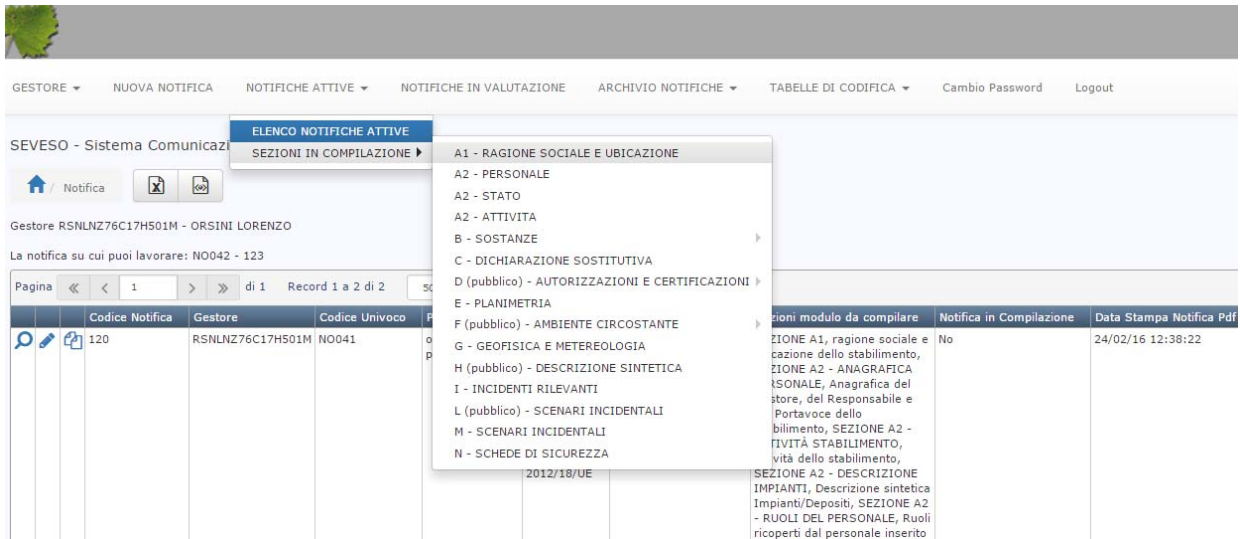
GESTORE ▾ NUOVA NOTIFICA NOTIFICHE ATTIVE ▾ NOTIFICHE IN VALUTAZIONE ARCHIVIO NOTIFICHE ▾ TABELLE DI CODIFICA ▾ Cambio Password Logout

ELENCO NOTIFICHE ATTIVE
SEZIONI IN COMPILAZIONE ▸

A1 - RAGIONE SOCIALE E UBICAZIONE
A2 - PERSONALE
A2 - STATO
A2 - ATTIVITA
B - SOSTANZE
C - DICHIARAZIONE SOSTITUTIVA
D (pubblico) - AUTORIZZAZIONI E CERTIFICAZIONI
E - PLANIMETRIA
F (pubblico) - AMBIENTE CIRCOSTANTE
G - GEOFISICA E METEREOLOGIA
H (pubblico) - DESCRIZIONE SINTETICA
I - INCIDENTI RILEVANTI
L (pubblico) - SCENARI INCIDENTALI
M - SCENARI INCIDENTALI
N - SCHEDE DI SICUREZZA

SEVESO - Sistema Comunicazi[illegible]

Notifica

Gestore RSNLNZ76C17H501M - ORSINI LORENZO

La notifica su cui puoi lavorare: NO042 - 123

Pagina « ‹ 1 › » di 1 Record 1 a 2 di 2 50

| | Codice Notifica | Gestore | Codice Univoco | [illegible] | | | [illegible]zioni modulo da compilare | Notifica in Compilazione | Data Stampa Notifica Pdf |
|---|---|---|---|---|---|---|---|---|---|
| | 120 | RSNLNZ76C17H501M | NO041 | o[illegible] p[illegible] | 2012/18/UE | | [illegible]ZIONE A1, ragione sociale e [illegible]cazione dello stabilimento, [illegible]ZIONE A2 - ANAGRAFICA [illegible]RSONALE, Anagrafica del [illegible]store, del Responsabile e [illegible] Portavoce dello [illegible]bilimento, SEZIONE A2 - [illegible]TIVITÀ STABILIMENTO, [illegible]vità dello stabilimento, SEZIONE A2 - DESCRIZIONE IMPIANTI, Descrizione sintetica Impianti/Depositi, SEZIONE A2 - RUOLI DEL PERSONALE, Ruoli ricoperti dal personale inserito | No | 24/02/16 12:38:22 |